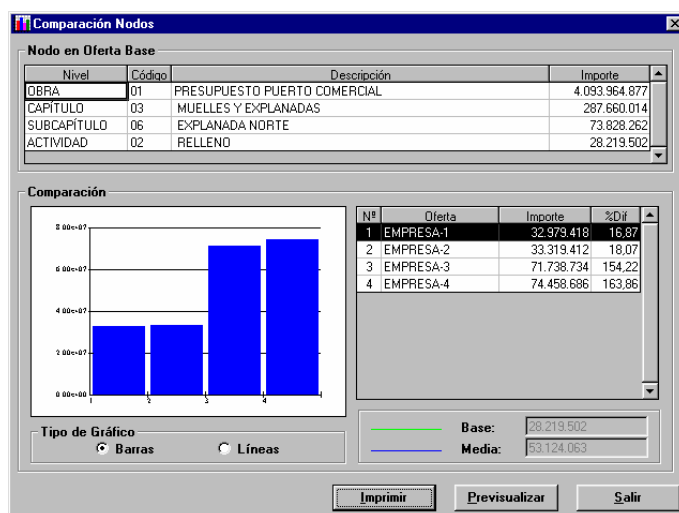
Comparación Nodos

Nodo en Oferta Base

| Nivel | Código | Descripción | Importe |
|---|---|---|---|
| OBRA | 01 | PRESUPUESTO PUERTO COMERCIAL | 4.093.964.877 |
| CAPÍTULO | 03 | MUELLES Y EXPLANADAS | 287.660.014 |
| SUBCAPÍTULO | 06 | EXPLANADA NORTE | 73.828.262 |
| ACTIVIDAD | 02 | RELLENO | 28.219.502 |

Comparación

8.00e+07
6.00e+07
4.00e+07
2.00e+07
0.00e+00
1
2
3
4

| Nº | Oferta | Importe | %Dif |
|---|---|---|---|
| 1 | EMPRESA-1 | 32.979.418 | 16,87 |
| 2 | EMPRESA-2 | 33.319.412 | 18,07 |
| 3 | EMPRESA-3 | 71.738.734 | 154,22 |
| 4 | EMPRESA-4 | 74.458.686 | 163,86 |

Tipo de Gráfico
Barras
Líneas

Base: 28.219.502
Media: 53.124.063

Imprimir
Previsualizar
Salir